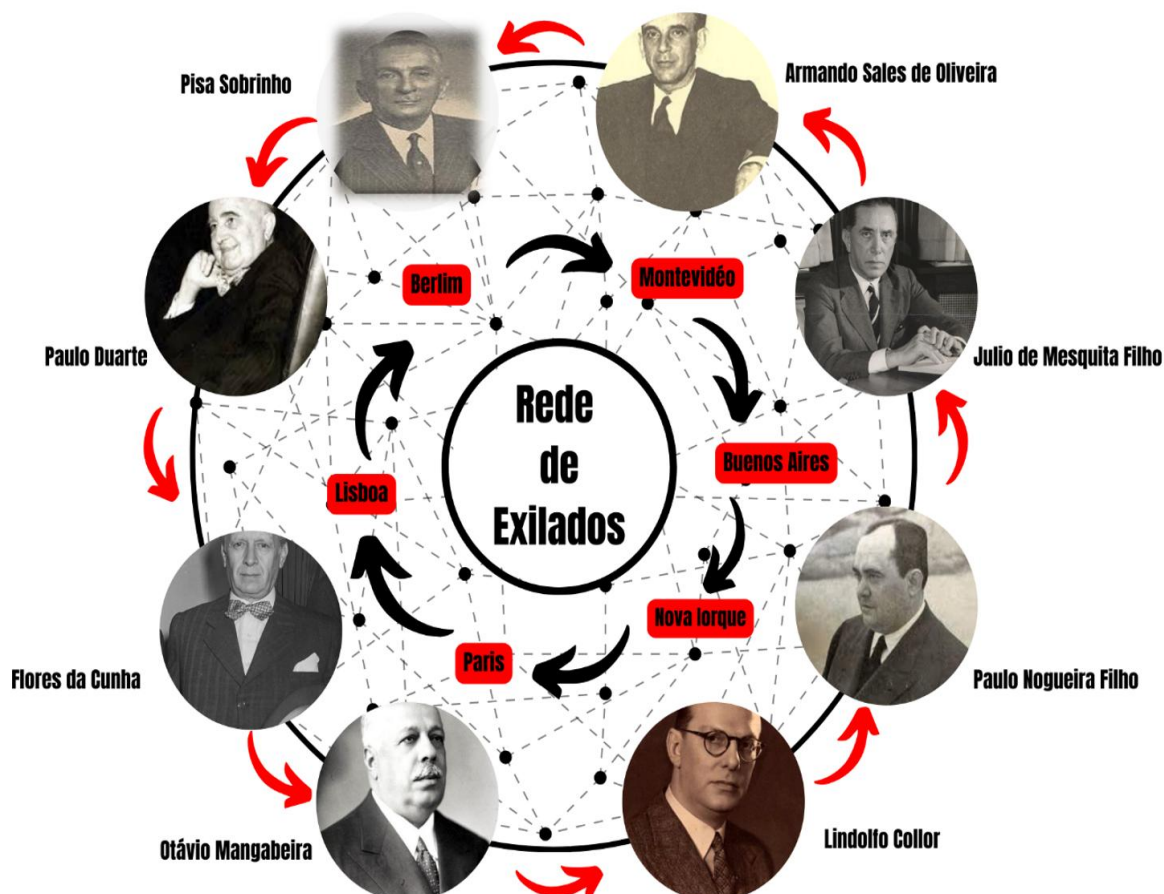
Pisa Sobrinho

Armando Sales de Oliveira

Paulo Duarte

Julio de Mesquita Filho

Berlim

Montevidéo

Rede de Exilados

Buenos Aires

Lisboa

Nova Iorque

Paris

Flores da Cunha

Paulo Nogueira Filho

Otávio Mangabeira

Lindolfo Collor